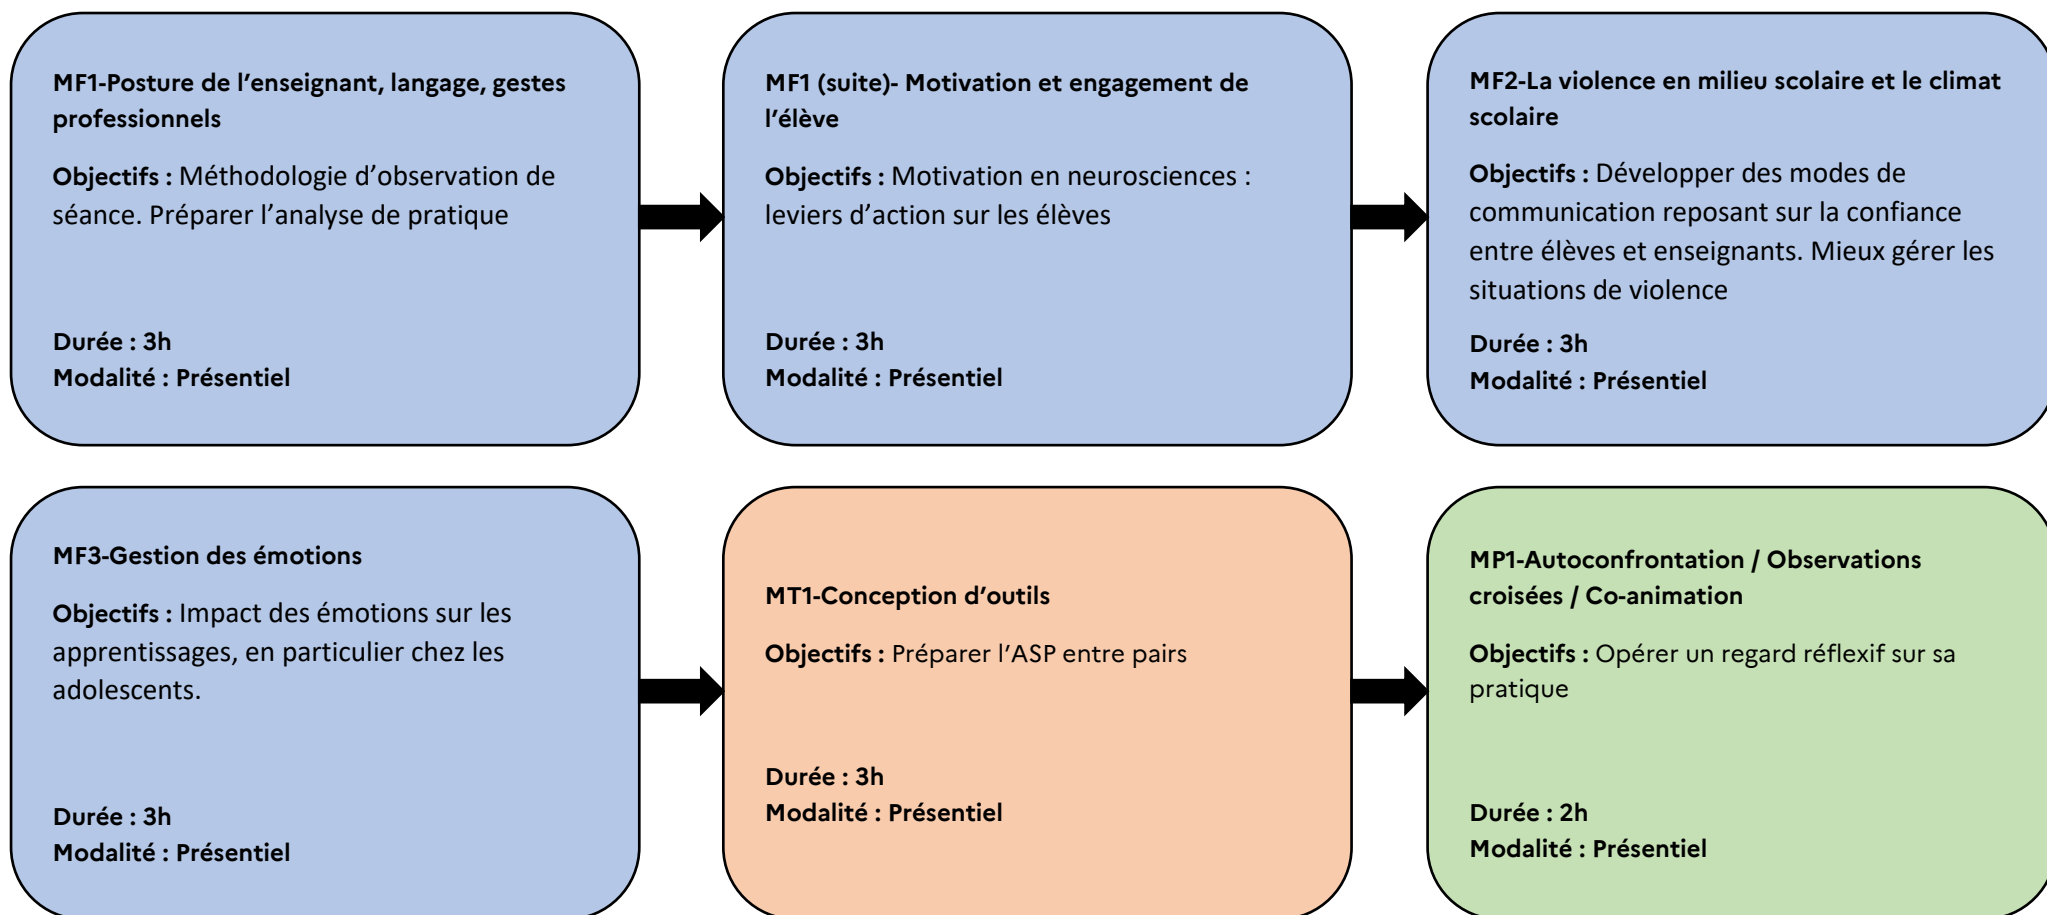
MF1-Posture de l’enseignant, langage, gestes professionnels

Objectifs : Méthodologie d’observation de séance. Préparer l’analyse de pratique

Durée : 3h
Modalité : Présentiel

MF1 (suite)- Motivation et engagement de l’élève

Objectifs : Motivation en neurosciences : leviers d’action sur les élèves

Durée : 3h
Modalité : Présentiel

MF2-La violence en milieu scolaire et le climat scolaire

Objectifs : Développer des modes de communication reposant sur la confiance entre élèves et enseignants. Mieux gérer les situations de violence

Durée : 3h
Modalité : Présentiel

MF3-Gestion des émotions

Objectifs : Impact des émotions sur les apprentissages, en particulier chez les adolescents.

Durée : 3h
Modalité : Présentiel

MT1-Conception d’outils

Objectifs : Préparer l’ASP entre pairs

Durée : 3h
Modalité : Présentiel

MP1-Autoconfrontation / Observations croisées / Co-animation

Objectifs : Opérer un regard réflexif sur sa pratique

Durée : 2h
Modalité : Présentiel